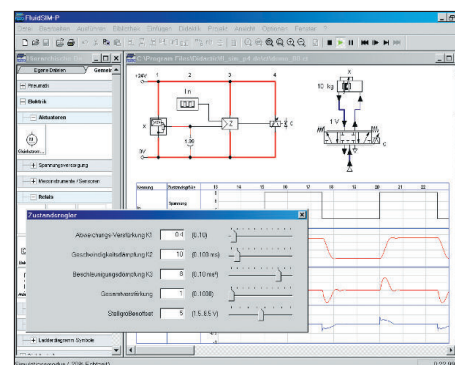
FluidSIM-P
Datei Bearbeiten Ausführen Bibliothek Einfügen Didaktik Projekt Ansicht Optionen Fenster ?
Eigene Dateien Gemeins
Pneumatik
Elektrik
Aktuatoren
Spannungsversorgung
Messinstrumente / Sensoren
Relais
Zustandsregler
Abweichungs-Verstärkung K1 0.4 (0..10)
Geschwindigkeitsdämpfung K2 10 (0..100 ms)
Beschleunigungsdämpfung K3 8 (0..10 ms²)
Gesamtverstärkung 1 (0..1000)
Stellgrößenoffset 5 (-5..5.5 V)
+24V 1 2 3 4
0V
1.00
10 kg
1V
Spannung
Leiterdiagramm Symbole
Simulationsmodus (200 Echtzeit)